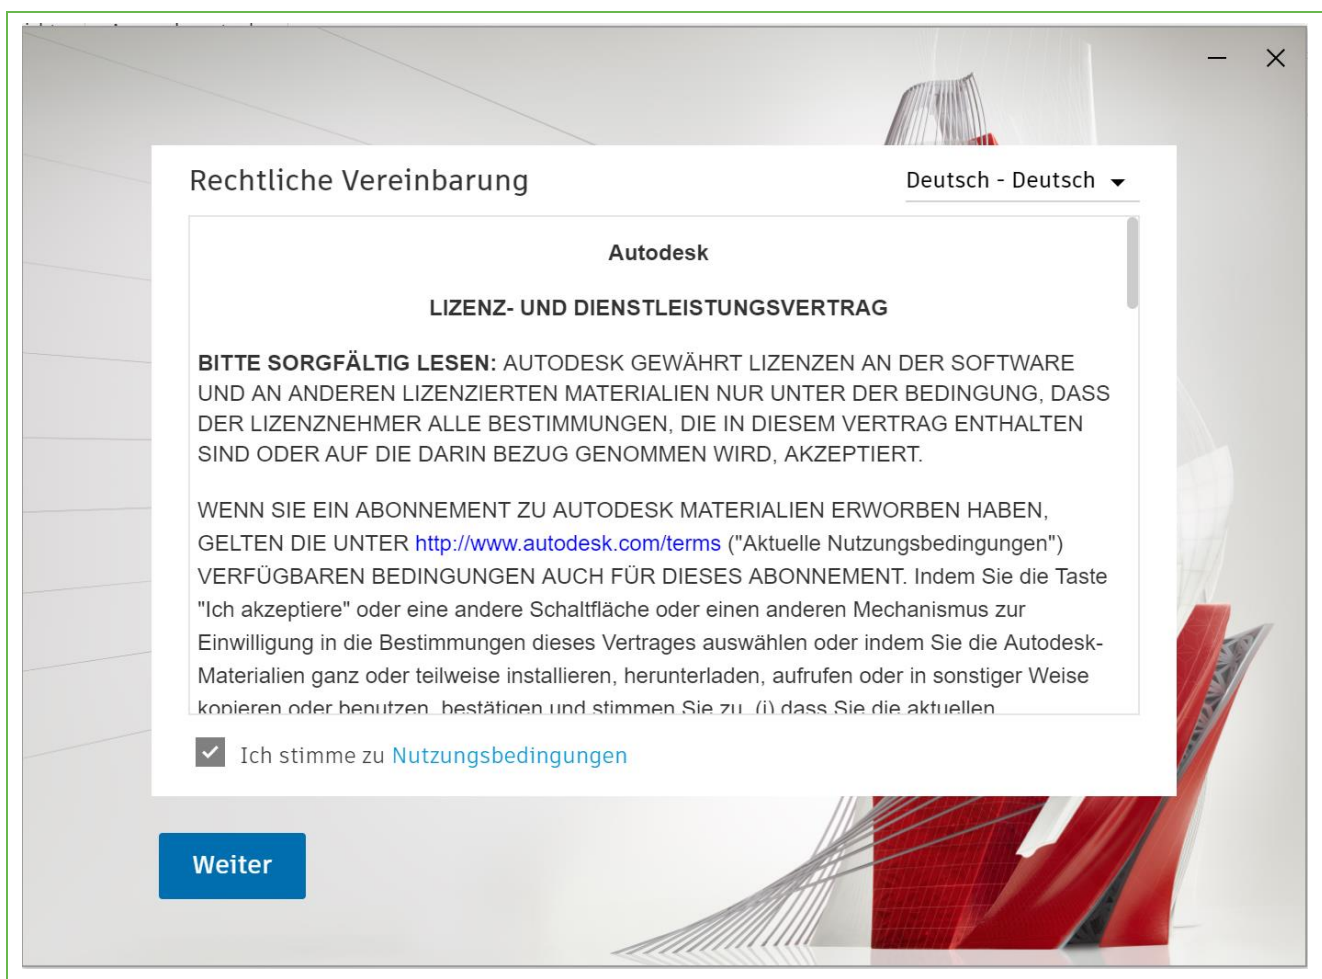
Rechtliche Vereinbarung

Deutsch - Deutsch

Autodesk

LIZENZ- UND DIENSTLEISTUNGSVERTRAG

BITTE SORGFÄLTIG LESEN: AUTODESK GEWÄHRT LIZENZEN AN DER SOFTWARE UND AN ANDEREN LIZENZIERTEN MATERIALIEN NUR UNTER DER BEDINGUNG, DASS DER LIZENZNEHMER ALLE BESTIMMUNGEN, DIE IN DIESEM VERTRAG ENTHALTEN SIND ODER AUF DIE DARIN BEZUG GENOMMEN WIRD, AKZEPTIERT.

WENN SIE EIN ABONNEMENT ZU AUTODESK MATERIALIEN ERWORBEN HABEN, GELTEN DIE UNTER http://www.autodesk.com/terms ("Aktuelle Nutzungsbedingungen") VERFÜGBAREN BEDINGUNGEN AUCH FÜR DIESES ABONNEMENT. Indem Sie die Taste "Ich akzeptiere" oder eine andere Schaltfläche oder einen anderen Mechanismus zur Einwilligung in die Bestimmungen dieses Vertrages auswählen oder indem Sie die Autodesk-Materialien ganz oder teilweise installieren, herunterladen, aufrufen oder in sonstiger Weise kopieren oder benutzen, bestätigen und stimmen Sie zu, (i) dass Sie die aktuellen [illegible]

Ich stimme zu Nutzungsbedingungen

Weiter